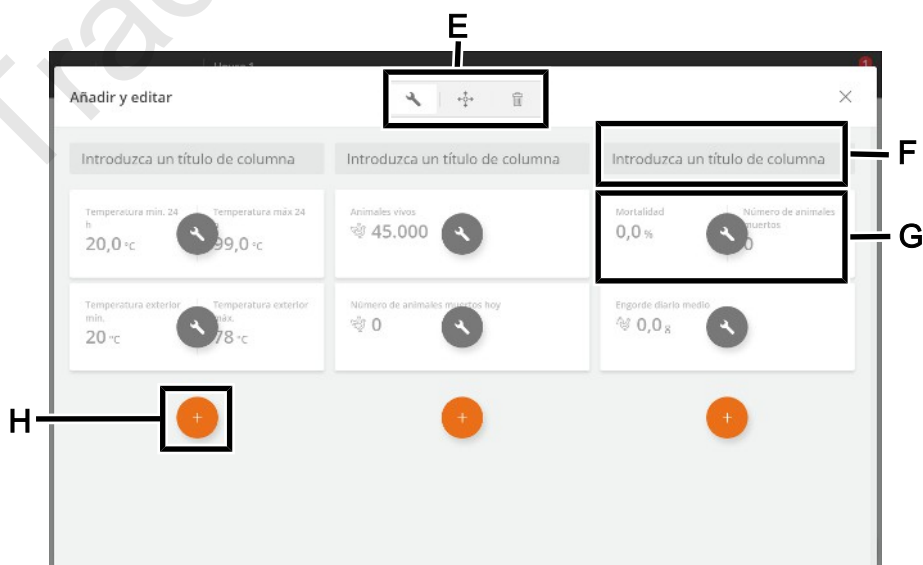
E

Añadir y editar

Introduzca un título de columna

Introduzca un título de columna

Introduzca un título de columna

F

Temperatura mín. 24 h

20,0 °C

Temperatura máx 24 h

99,0 °C

Animales vivos

45.000

Mortalidad

0,0 %

Número de animales muertos

0

G

Temperatura exterior mín.

20 °C

Temperatura exterior máx.

78 °C

Número de animales muertos hoy

0

Engorde diario medio

0,0 g

H

+

+

+